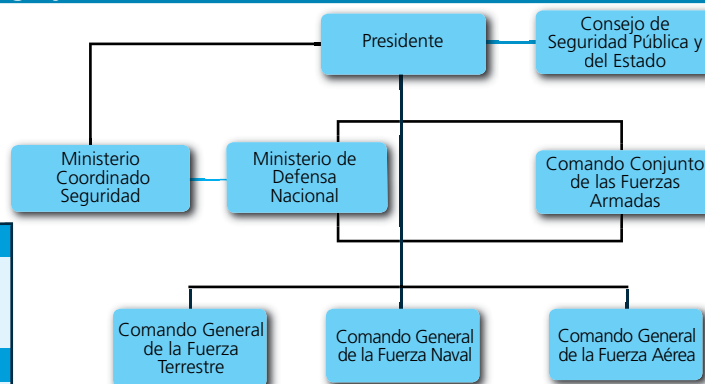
Presidente

Consejo de Seguridad Pública y del Estado

Ministerio Coordinado Seguridad

Ministerio de Defensa Nacional

Comando Conjunto de las Fuerzas Armadas

Comando General de la Fuerza Terrestre

Comando General de la Fuerza Naval

Comando General de la Fuerza Aérea